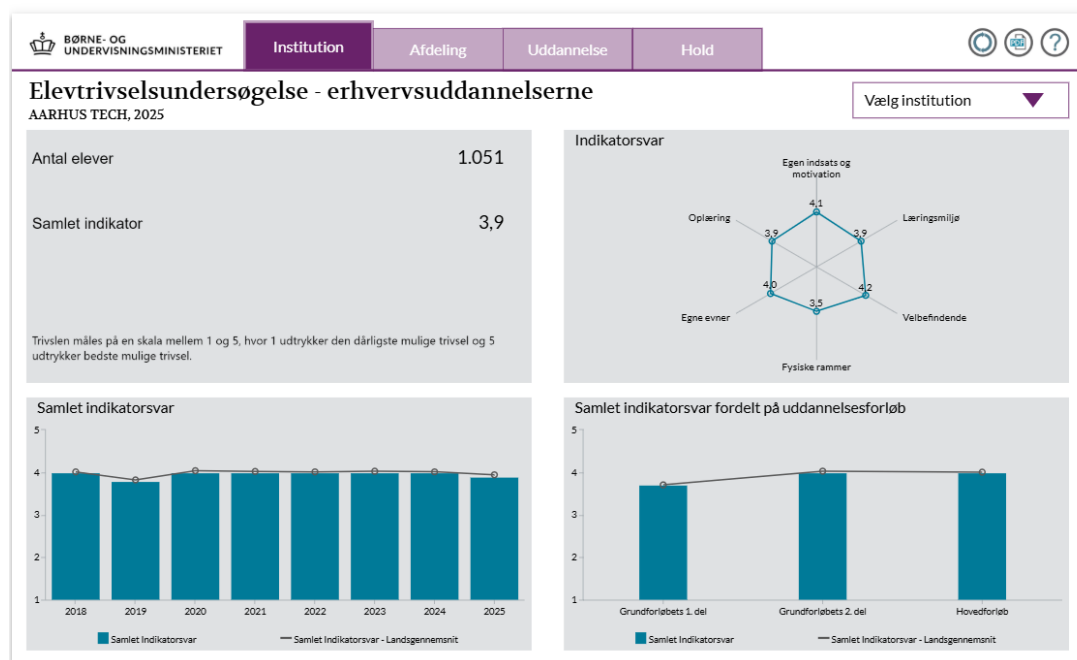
BØRNE- OG UNDERVISNINGSMINISTERIET

Institution | Afdeling | Uddannelse | Hold

Elevtrivselsundersøgelse - erhvervsuddannelserne
AARHUS TECH, 2025

Vælg institution

Antal elever 1.051

Samlet indikator 3,9

Trivslen måles på en skala mellem 1 og 5, hvor 1 udtrykker den dårligste mulige trivsel og 5 udtrykker bedste mulige trivsel.

Indikatorsvar

Egen indsats og motivation 4,1
Læringsmiljø 3,9
Velbefindende 4,2
Fysiske rammer 3,5
Egne evner 4,0
Oplæring 3,9

Samlet indikatorsvar

5
4
3
2
1

2018 2019 2020 2021 2022 2023 2024 2025

Samlet Indikatorsvar
Samlet Indikatorsvar - Landsgennemsnit

Samlet indikatorsvar fordelt på uddannelsesforløb

5
4
3
2
1

Grundforløbets 1. del Grundforløbets 2. del Hovedforløb

Samlet Indikatorsvar
Samlet Indikatorsvar - Landsgennemsnit